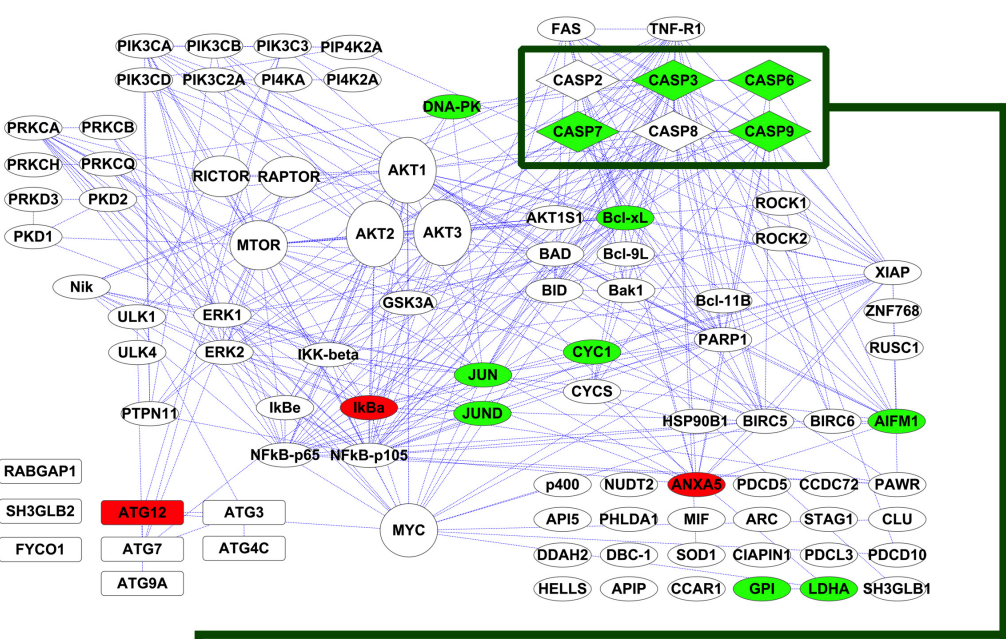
FAS
TNF-R1
PIK3CA
PIK3CB
PIK3C3
PIP4K2A
CASP2
CASP3
CASP6
PIK3CD
PIK3C2A
PI4KA
PI4K2A
DNA-PK
CASP7
CASP8
CASP9
PRKCA
PRKCB
PRKCH
PRKCQ
RICTOR
RAPTOR
AKT1
PRKD3
PKD2
PKD1
MTOR
AKT2
AKT3
AKT1S1
Bcl-xL
ROCK1
ROCK2
BAD
Bcl-9L
Nik
GSK3A
BID
Bak1
Bcl-11B
XIAP
ULK1
ERK1
ZNF768
PARP1
ULK4
ERK2
IKK-beta
CYC1
RUSC1
JUN
CYCS
IkBe
IkBa
PTPN11
JUND
HSP90B1
BIRC5
BIRC6
AIFM1
NFkB-p65
NFkB-p105
RABGAP1
ANXA5
p400
NUDT2
PDCD5
CCDC72
PAWR
SH3GLB2
ATG12
ATG3
MYC
API5
PHLDA1
MIF
ARC
STAG1
CLU
FYCO1
ATG7
ATG4C
DDAH2
DBC-1
SOD1
CIAPIN1
PDCL3
PDCD10
ATG9A
HELLS
APIP
CCAR1
GPI
LDHA
SH3GLB1